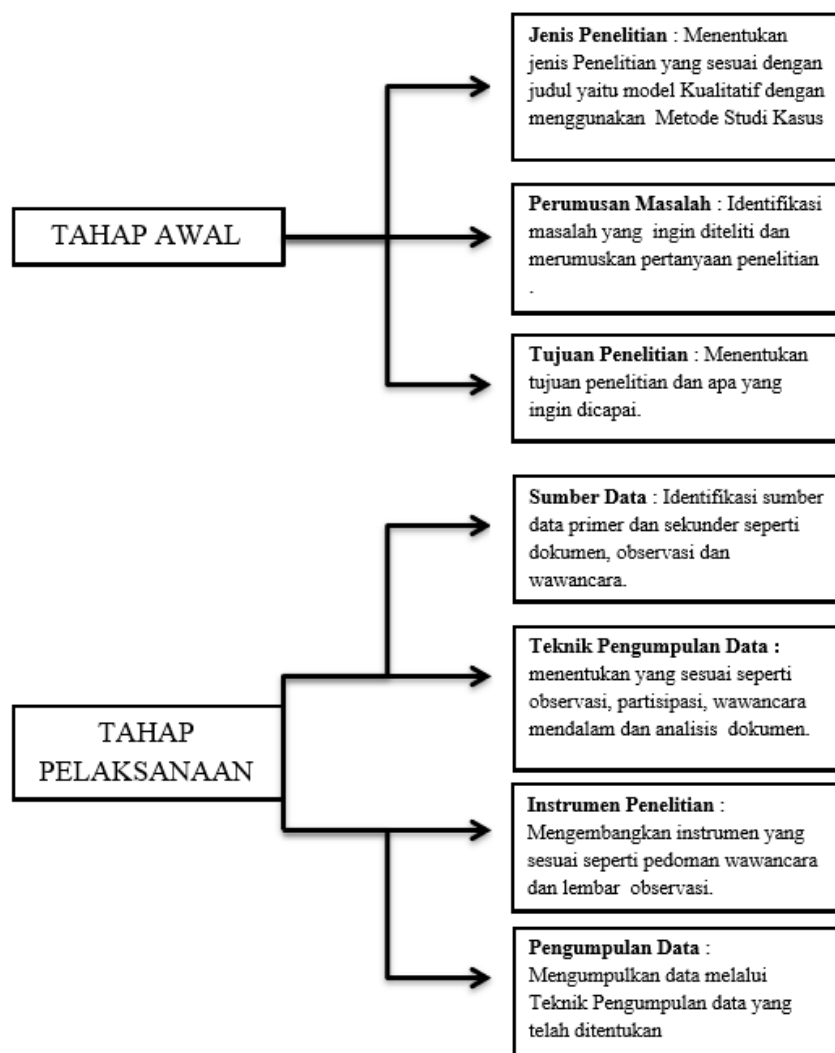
TAHAP AWAL

**Jenis Penelitian** : Menentukan jenis Penelitian yang sesuai dengan judul yaitu model Kualitatif dengan menggunakan Metode Studi Kasus

**Perumusan Masalah** : Identifikasi masalah yang ingin diteliti dan merumuskan pertanyaan penelitian .

**Tujuan Penelitian** : Menentukan tujuan penelitian dan apa yang ingin dicapai.

TAHAP PELAKSANAAN

**Sumber Data** : Identifikasi sumber data primer dan sekunder seperti dokumen, observasi dan wawancara.

**Teknik Pengumpulan Data :** menentukan yang sesuai seperti observasi, partisipasi, wawancara mendalam dan analisis dokumen.

**Instrumen Penelitian** : Mengembangkan instrumen yang sesuai seperti pedoman wawancara dan lembar observasi.

**Pengumpulan Data** : Mengumpulkan data melalui Teknik Pengumpulan data yang telah ditentukan